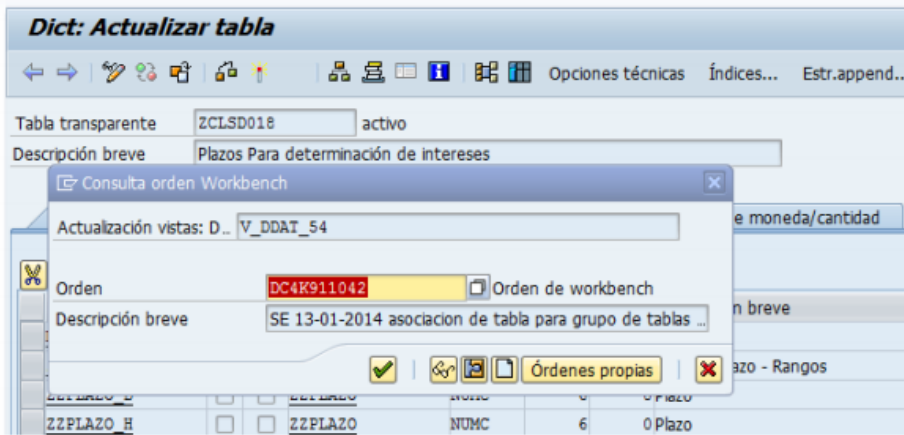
Dict: Actualizar tabla

Opciones técnicas Índices... Estr.append...

Tabla transparente ZCLSD018 activo
Descripción breve Plazos Para determinación de intereses

Consulta orden Workbench

Actualización vistas: D.. V_DDAT_54

Orden DC4K911042 Orden de workbench
Descripción breve SE 13-01-2014 asociacion de tabla para grupo de tablas ...

Órdenes propias

e moneda/cantidad

n breve

lazo - Rangos

ZZPLAZO_D ZZPLAZO NUMC 6 0 Plazo
ZZPLAZO_H ZZPLAZO NUMC 6 0 Plazo